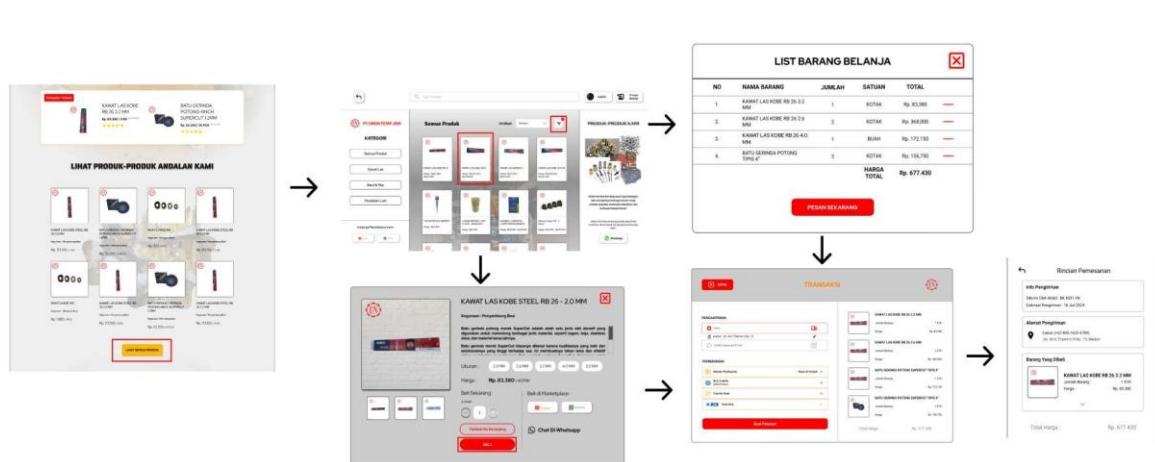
KAWAT LAS KOBE RB 26 3.2 MM

BATU GERINDA POTONG 4INCH SUPERCUT 1.2MM

LIHAT PRODUK-PRODUK ANDALAN KAMI

LIHAT SEMUA PRODUK

PT DIAN TEKNIK JAYA

KATEGORI

Semua Produk

PRODUK-PRODUK KAMI

LIST BARANG BELANJA

| NO | NAMA BARANG | JUMLAH | SATUAN | TOTAL |
|---|---|---|---|---|
| 1. | KAWAT LAS KOBE RB 26 3.2 MM | 1 | KOTAK | Rp. 83,380 |
| 2. | KAWAT LAS KOBE RB 26 2.6 MM | 2 | KOTAK | Rp. 364,000 |
| 3. | KAWAT LAS KOBE RB 26 4.0 MM | 1 | BUAH | Rp. 172,150 |
| 4. | BATU GERINDA POTONG TIPIS 4" | 3 | KOTAK | Rp. 156,750 |
| | | | HARGA TOTAL | Rp. 677.430 |

PESAN SEKARANG

KAWAT LAS KOBE STEEL RB 26 - 2.0 MM

Ukuran:

Harga: Rp. 83.380

Beli Sekarang

Beli di Marketplace:

BELI

Chat Di Whatsapp

TRANSAKSI

Buat Pesanan

Rincian Pemesanan

Info Pengiriman

Alamat Pengiriman

Barang Yang Dibeli

KAWAT LAS KOBE RB 26 3.2 MM

Total Harga : Rp. 677.430